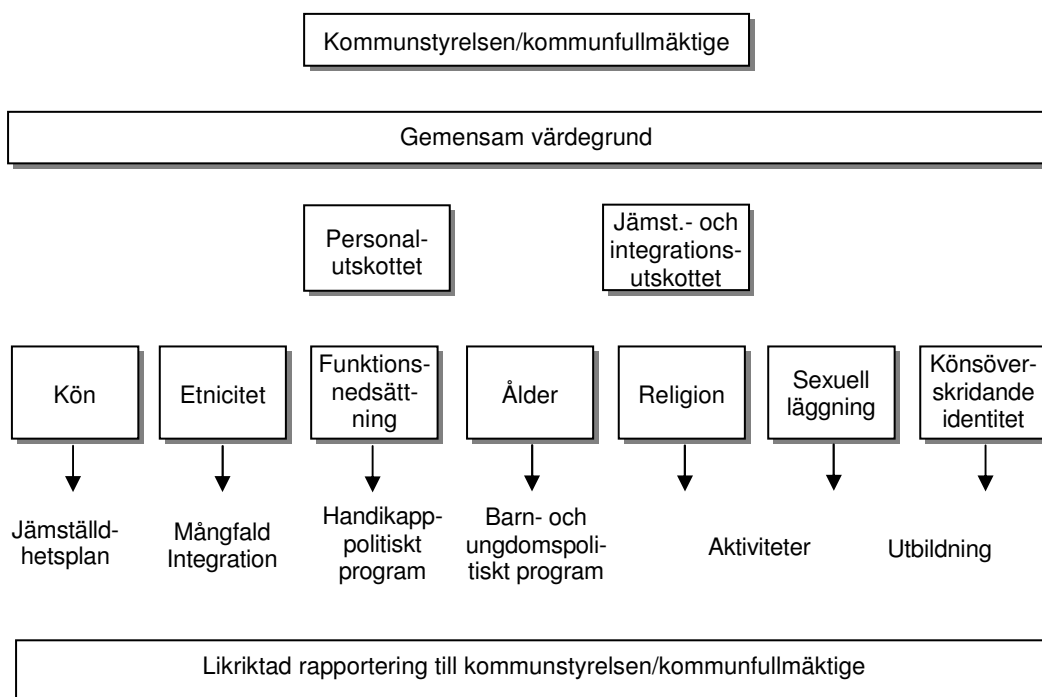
Kommunstyrelsen/kommunfullmäktige

Gemensam värdegrund

Personalutskottet

Jämst.- och integrationsutskottet

Kön

Etnicitet

Funktionsnedsättning

Ålder

Religion

Sexuell läggning

Könsöverskridande identitet

Jämställdhetsplan

Mångfald Integration

Handikappolitiskt program

Barn- och ungdomspolitiskt program

Aktiviteter

Utbildning

Likriktad rapportering till kommunstyrelsen/kommunfullmäktige